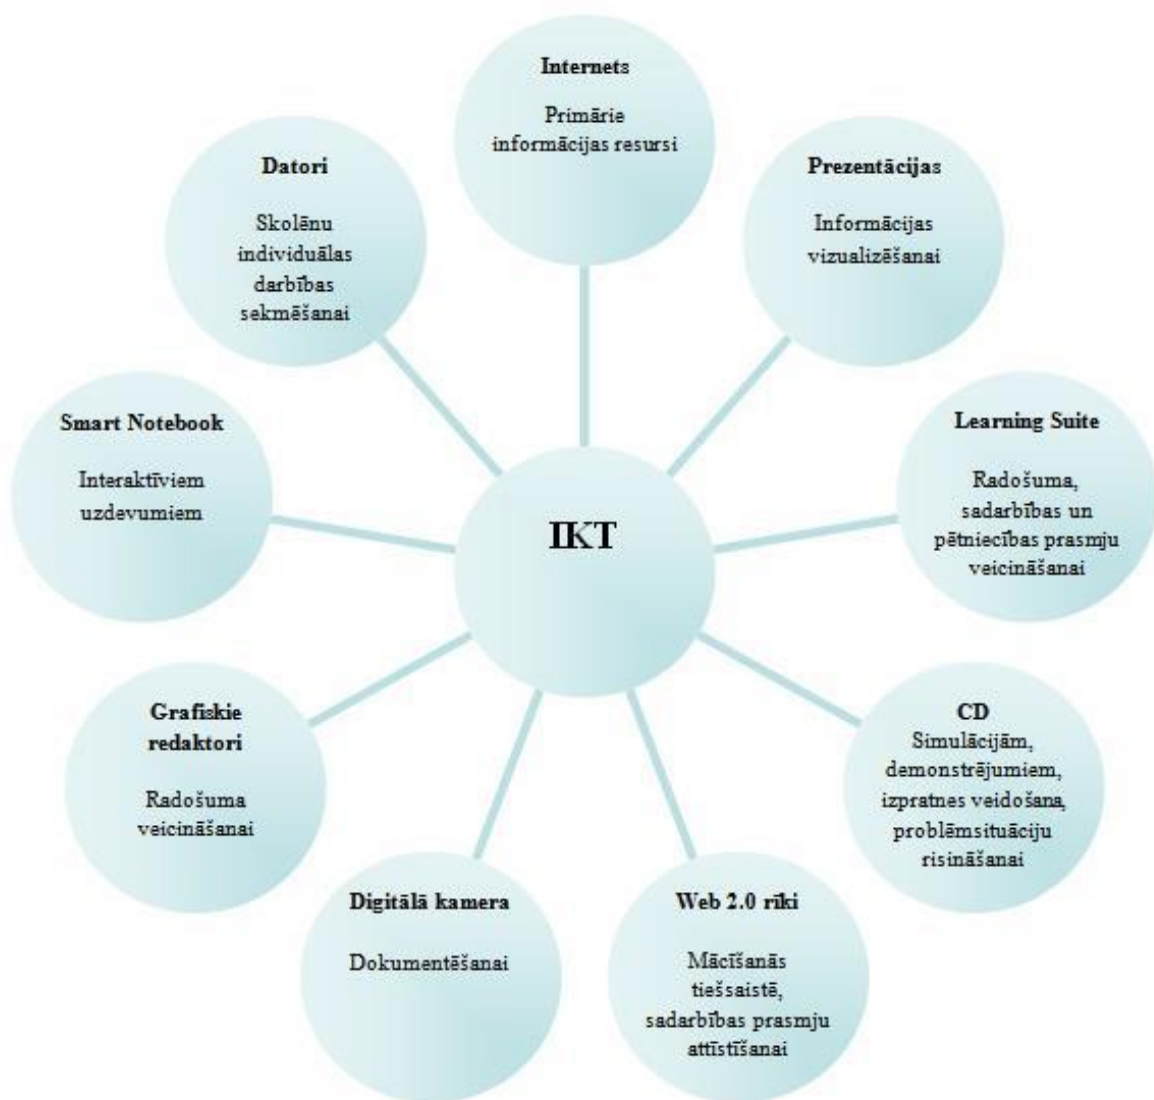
Internets

Primārie informācijas resursi

Datori

Skolēnu individuālas darbības sekmēšanai

Prezentācijas

Informācijas vizualizēšanai

Smart Notebook

Interaktīviem uzdevumiem

IKT

Learning Suite

Radošuma, sadarbības un pētniecības prasmju veicināšanai

Grafiskie redaktori

Radošuma veicināšanai

CD

Simulācijām, demonstrējumiem, izpratnes veidošanā, problēmsituāciju risināšanai

Digitālā kamera

Dokumentēšanai

Web 2.0 rīki

Mācīšanās tiešsaistē, sadarbības prasmju attīstīšanai